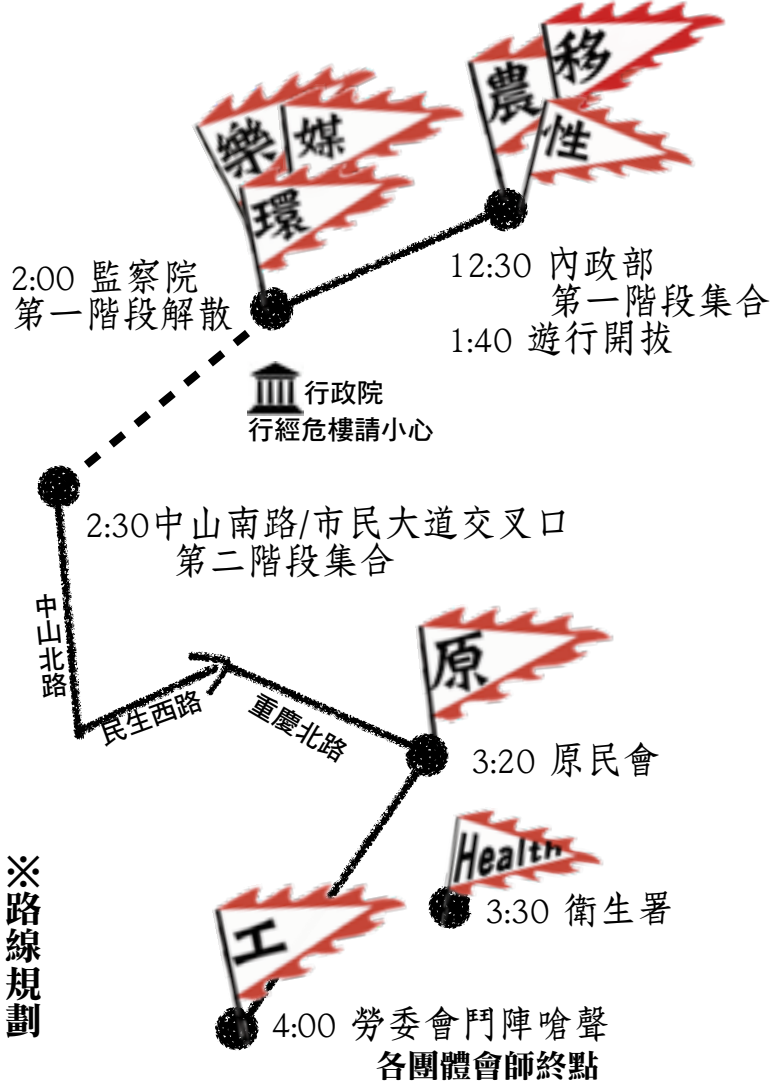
樂 媒
環

農 移
性

2:00 監察院
第一階段解散

12:30 內政部
第一階段集合
1:40 遊行開拔

行政院
行經危樓請小心

2:30中山南路/市民大道交叉口
第二階段集合

中山北路

民生西路

重慶北路

原

3:20 原民會

Health

3:30 衛生署

※路線規劃

工

4:00 勞委會鬥陣嗆聲
各團體會師終點